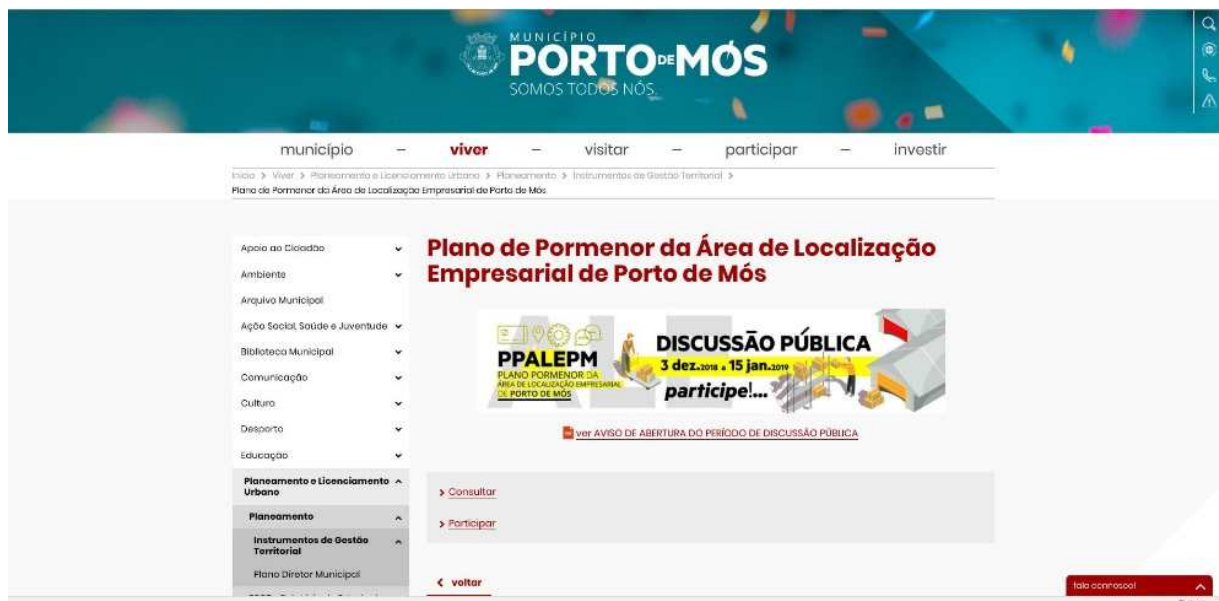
MUNICÍPIO
PORTO DE MÓS
SOMOS TODOS NÓS

município — viver — visitar — participar — investir

Início > Viver > Planeamento e Licenciamento Urbano > Planeamento > Instrumentos de Gestão Territorial >
Plano de Pormenor da Área de Localização Empresarial de Porto de Mós

Apoio ao Cidadão
Ambiente
Arquivo Municipal
Ação Social, Saúde e Juventude
Biblioteca Municipal
Comunicação
Cultura
Desporto
Educação
Planeamento e Licenciamento Urbano
Planeamento
Instrumentos de Gestão Territorial
Plano Diretor Municipal
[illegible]

Plano de Pormenor da Área de Localização Empresarial de Porto de Mós

PPALEPM
PLANO PORMENOR DA ÁREA DE LOCALIZAÇÃO EMPRESARIAL DE PORTO DE MÓS
DISCUSSÃO PÚBLICA
3 dez.2018 a 15 jan.2019
participe!...

ver AVISO DE ABERTURA DO PERÍODO DE DISCUSSÃO PÚBLICA

> Consultar
> Participar

< voltar

fale connosco!